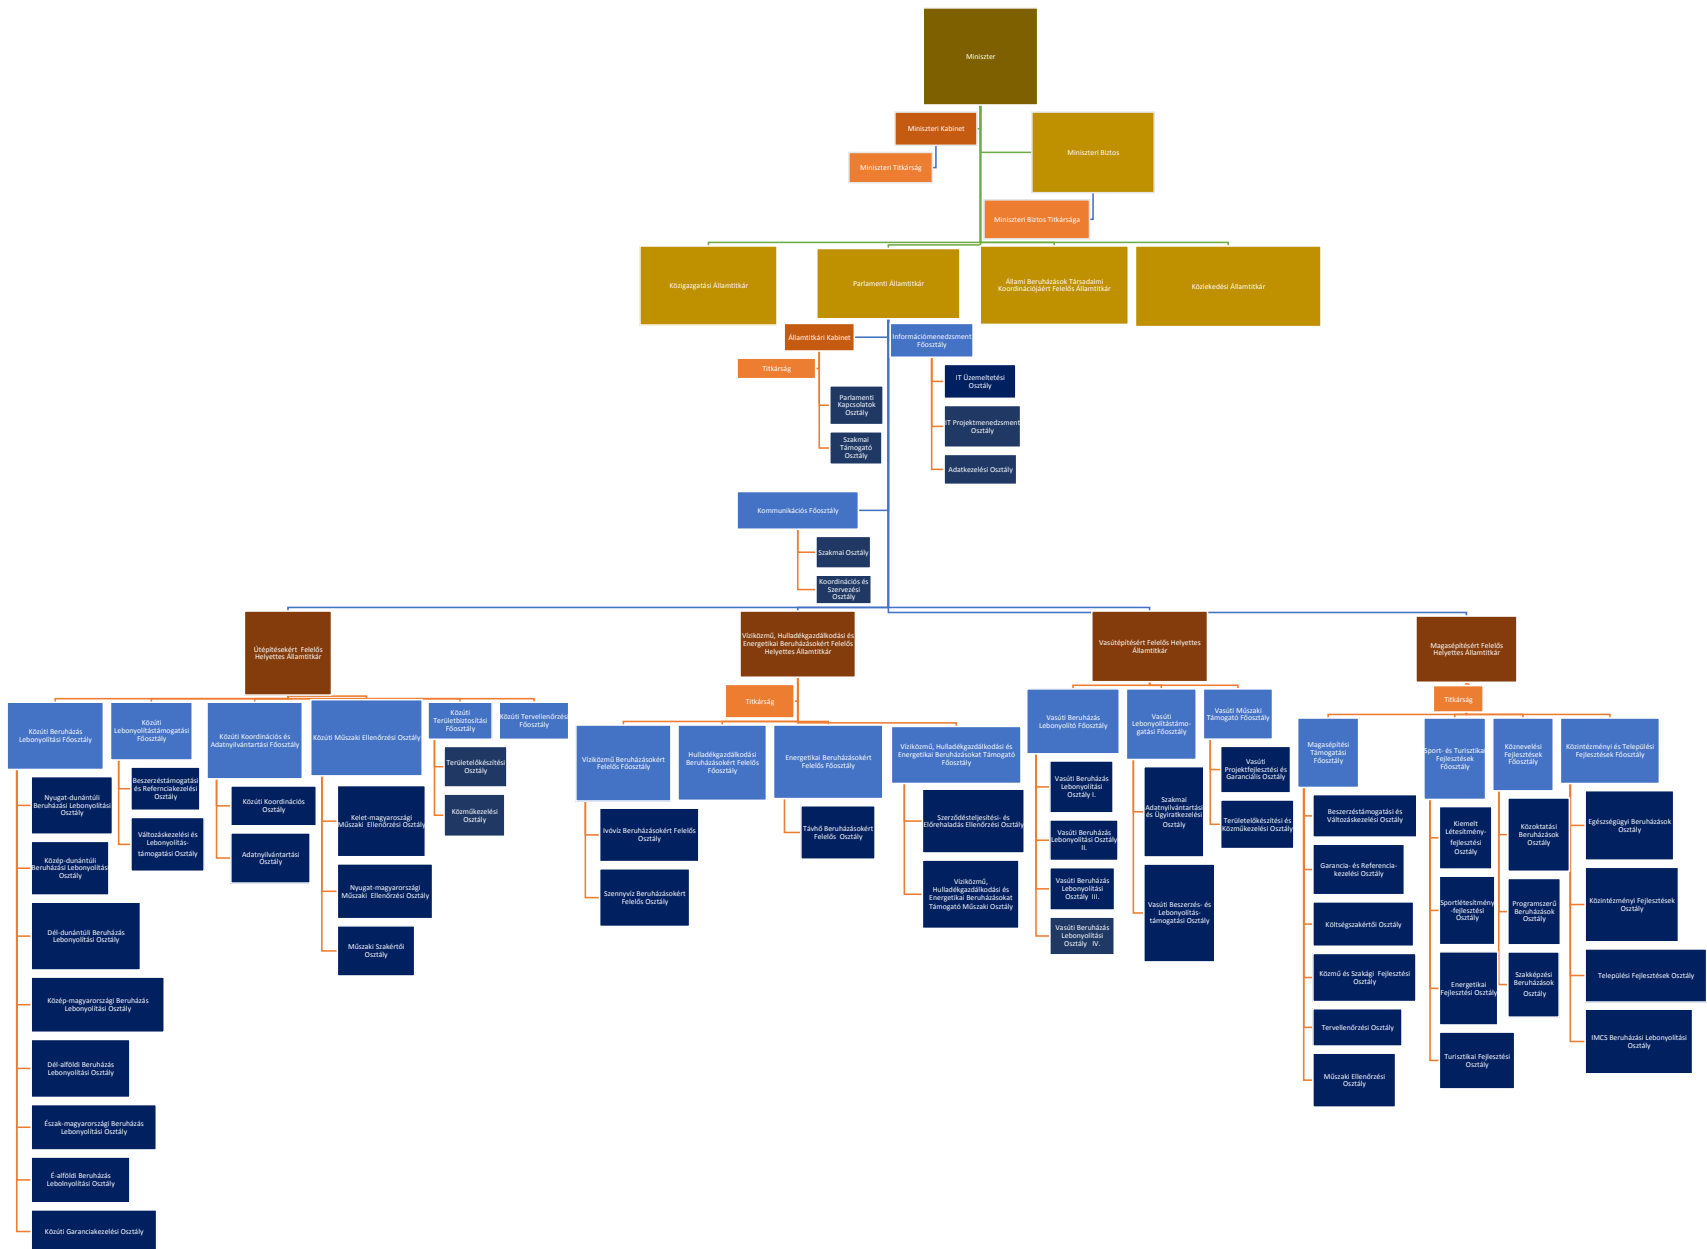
Miniszter

Miniszteri Kabinet

Miniszteri Titkárság

Miniszteri Biztos

Miniszteri Biztos Titkársága

Közigazgatási Államtitkár

Parlamenti Államtitkár

Állami Beruházások Társadalmi Koordinációjáért Felelős Államtitkár

Közlekedési Államtitkár

Államtitkári Kabinet

Titkárság

Parlamenti Kapcsolatok Osztály

Szakmai Támogató Osztály

Információmenedzsment Főosztály

IT Üzemeltetési Osztály

IT Projektmenedzsment Osztály

Adatkezelési Osztály

Kommunikációs Főosztály

Szakmai Osztály

Koordinációs és Szervezési Osztály

Útépítésekért Felelős Helyettes Államtitkár

Közúti Beruházás Lebonyolítási Főosztály

Nyugat-dunántúli Beruházási Lebonyolítási Osztály

Közép-dunántúli Beruházási Lebonyolítási Osztály

Dél-dunántúli Beruházás Lebonyolítási Osztály

Közép-magyarországi Beruházás Lebonyolítási Osztály

Dél-alföldi Beruházás Lebonyolítási Osztály

Észak-magyarországi Beruházás Lebonyolítási Osztály

É-alföldi Beruházás Lebonyolítási Osztály

Közúti Garanciakezelési Osztály

Közúti Lebonyolítástámogatási Főosztály

Beszerzéstámogatási és Referenciakezelési Osztály

Változáskezelési és Lebonyolítás-támogatási Osztály

Közúti Koordinációs és Adatnyilvántartási Főosztály

Közúti Koordinációs Osztály

Adatnyilvántartási Osztály

Közúti Műszaki Ellenőrzési Osztály

Kelet-magyarországi Műszaki Ellenőrzési Osztály

Nyugat-magyarországi Műszaki Ellenőrzési Osztály

Műszaki Szakértői Osztály

Közúti Területbiztosítási Főosztály

Területelőkészítési Osztály

Közműkezelési Osztály

Közúti Tervellenőrzési Főosztály

Víziközmű, Hulladékgazdálkodási és Energetikai Beruházásokért Felelős Helyettes Államtitkár

Titkárság

Víziközmű Beruházásokért Felelős Főosztály

Ivóvíz Beruházásokért Felelős Osztály

Szennyvíz Beruházásokért Felelős Osztály

Hulladékgazdálkodási Beruházásokért Felelős Főosztály

Energetikai Beruházásokért Felelős Főosztály

Távhő Beruházásokért Felelős Osztály

Víziközmű, Hulladékgazdálkodási és Energetikai Beruházásokat Támogató Főosztály

Szerződésteljesítési- és Előrehaladás Ellenőrzési Osztály

Víziközmű, Hulladékgazdálkodási és Energetikai Beruházásokat Támogató Műszaki Osztály

Vasútépítésért Felelős Helyettes Államtitkár

Vasúti Beruházás Lebonyolító Főosztály

Vasúti Beruházás Lebonyolítási Osztály I.

Vasúti Beruházás Lebonyolítási Osztály II.

Vasúti Beruházás Lebonyolítási Osztály III.

Vasúti Beruházás Lebonyolítási Osztály IV.

Vasúti Lebonyolítástámogatási Főosztály

Szakmai Adatnyilvántartási és Ügyiratkezelési Osztály

Vasúti Beszerzés- és Lebonyolítás-támogatási Osztály

Vasúti Műszaki Támogató Főosztály

Vasúti Projektfejlesztési és Garanciális Osztály

Területelőkészítési és Közműkezelési Osztály

Magasépítésért Felelős Helyettes Államtitkár

Titkárság

Magasépítési Támogatási Főosztály

Beszerzéstámogatási és Változáskezelési Osztály

Garancia- és Referencia-kezelési Osztály

Költségszakértői Osztály

Közmű és Szakági Fejlesztési Felelős Osztály

Tervellenőrzési Osztály

Műszaki Ellenőrzési Osztály

Sport- és Turisztikai Fejlesztések Főosztály

Kiemelt Létesítmény-fejlesztési Osztály

Sportlétesítmény-fejlesztési Osztály

Energetikai Fejlesztési Osztály

Turisztikai Fejlesztési Osztály

Köznevelési Fejlesztések Főosztály

Közoktatási Beruházások Osztály

Programszerű Beruházások Osztály

Szakképzési Beruházások Osztály

Közintézményi és Települési Fejlesztések Főosztály

Egészségügyi Beruházások Osztály

Közintézményi Fejlesztések Osztály

Települési Fejlesztések Osztály

IMCS Beruházási Lebonyolítási Osztály